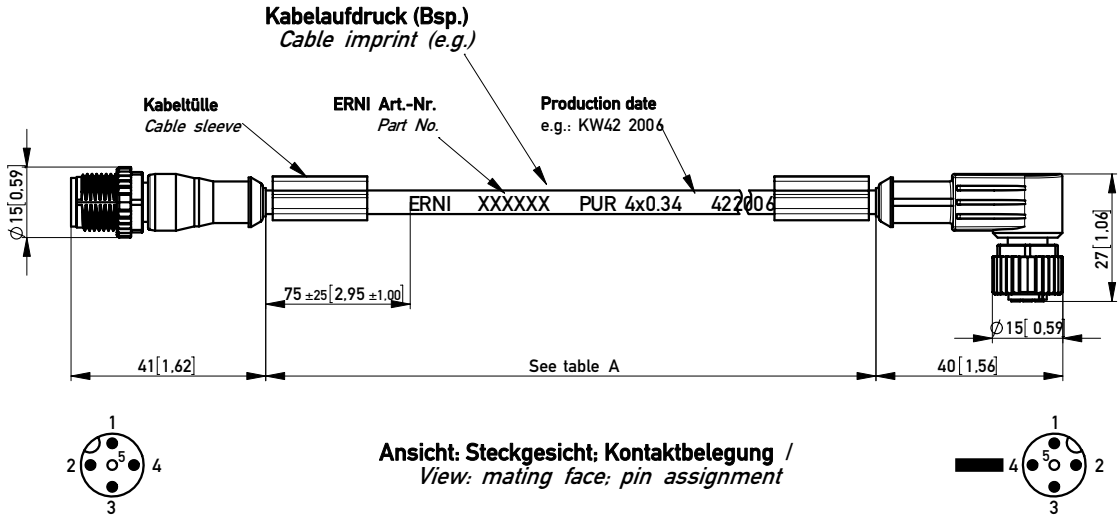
Kabelaufdruck (Bsp.)
Cable imprint (e.g.)

Kabeltülle
Cable sleeve

ERNI Art.-Nr.
Part No.

Production date
e.g.: KW42 2006

$\varnothing 15 [0,59]$

ERNI XXXXXX PUR 4x0.34 422006

27 [1,06]

75 ±25 [2,95 ±1,00]

$\varnothing 15 [0,59]$

41 [1,62]

See table A

40 [1,56]

1
2 5 4
3

Ansicht: Steckgesicht; Kontaktbelegung /
View: mating face; pin assignment

1
4 5 2
3